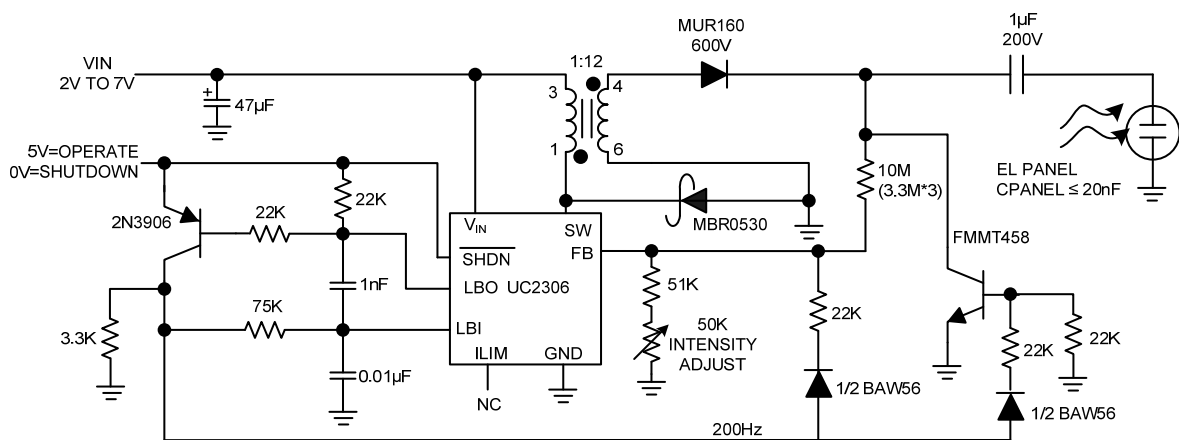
VIN
2V TO 7V

47µF

MUR160
600V

1µF
200V

1:12

3
4
1
6

EL PANEL
CPANEL ≤ 20nF

5V=OPERATE
0V=SHUTDOWN

2N3906

22K

22K

$V_{IN}$
$\overline{SHDN}$
SW
FB
LBO UC2306
LBI
ILIM
GND

MBR0530

10M
(3.3M*3)

FMMT458

1nF

75K

3.3K

0.01µF

NC

51K

50K
INTENSITY
ADJUST

22K

1/2 BAW56

22K

22K

1/2 BAW56

200Hz